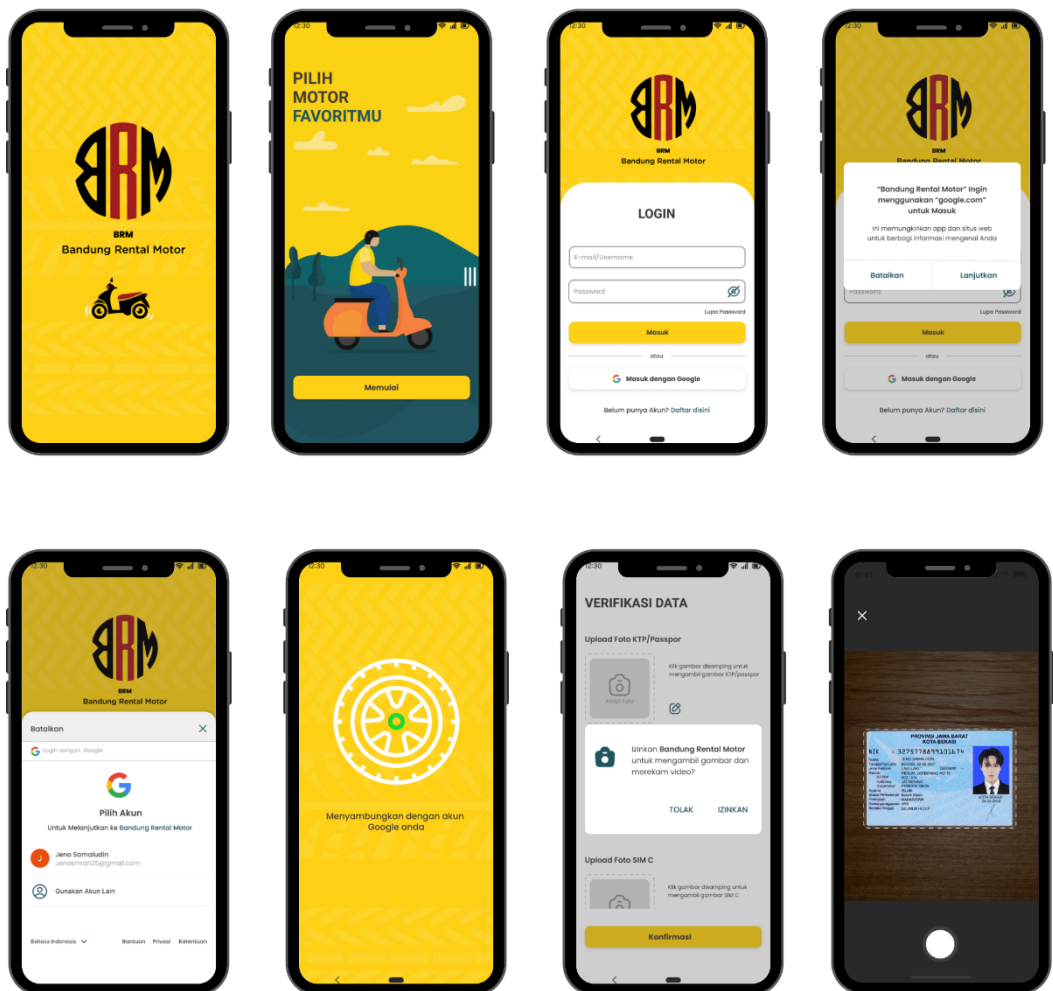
BRM
BRM
Bandung Rental Motor

12:30
PILIH MOTOR FAVORITMU
Memulai

12:30
BRM
BRM
Bandung Rental Motor
LOGIN
E-mail/Username
Password
Lupa Password
Masuk
atau
Masuk dengan Google
Belum punya Akun? Daftar disini

12:30
BRM
Bandung Rental Motor
"Bandung Rental Motor" Ingin menggunakan "google.com" untuk Masuk
Ini memungkinkan app dan situs web untuk berbagi informasi mengenai Anda
Batalkan
Lanjutkan
Password
Lupa Password
Masuk
atau
Masuk dengan Google
Belum punya Akun? Daftar disini

12:30
BRM
BRM
Bandung Rental Motor
Batalkan
Login dengan Google
Pilih Akun
Untuk Melanjutkan ke Bandung Rental Motor
Jeno Samaludin
Jenosmdln25@gmail.com
Gunakan Akun Lain
Bahasa Indonesia
Bantuan
Privasi
Ketentuan

12:30
Menyambungkan dengan akun Google anda

12:30
VERIFIKASI DATA
Upload Foto KTP/Passpor
Ambil Foto
Klik gambar disamping untuk mengambil gambar KTP/passpor
Izinkan Bandung Rental Motor untuk mengambil gambar dan merekam video?
TOLAK
IZINKAN
Upload Foto SIM C
Klik gambar disamping untuk mengambil gambar SIM C
Konfirmasi

12:41
PROVINSI JAWA BARAT
KOTA BEKASI
NIK : 3275778691101674
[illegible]